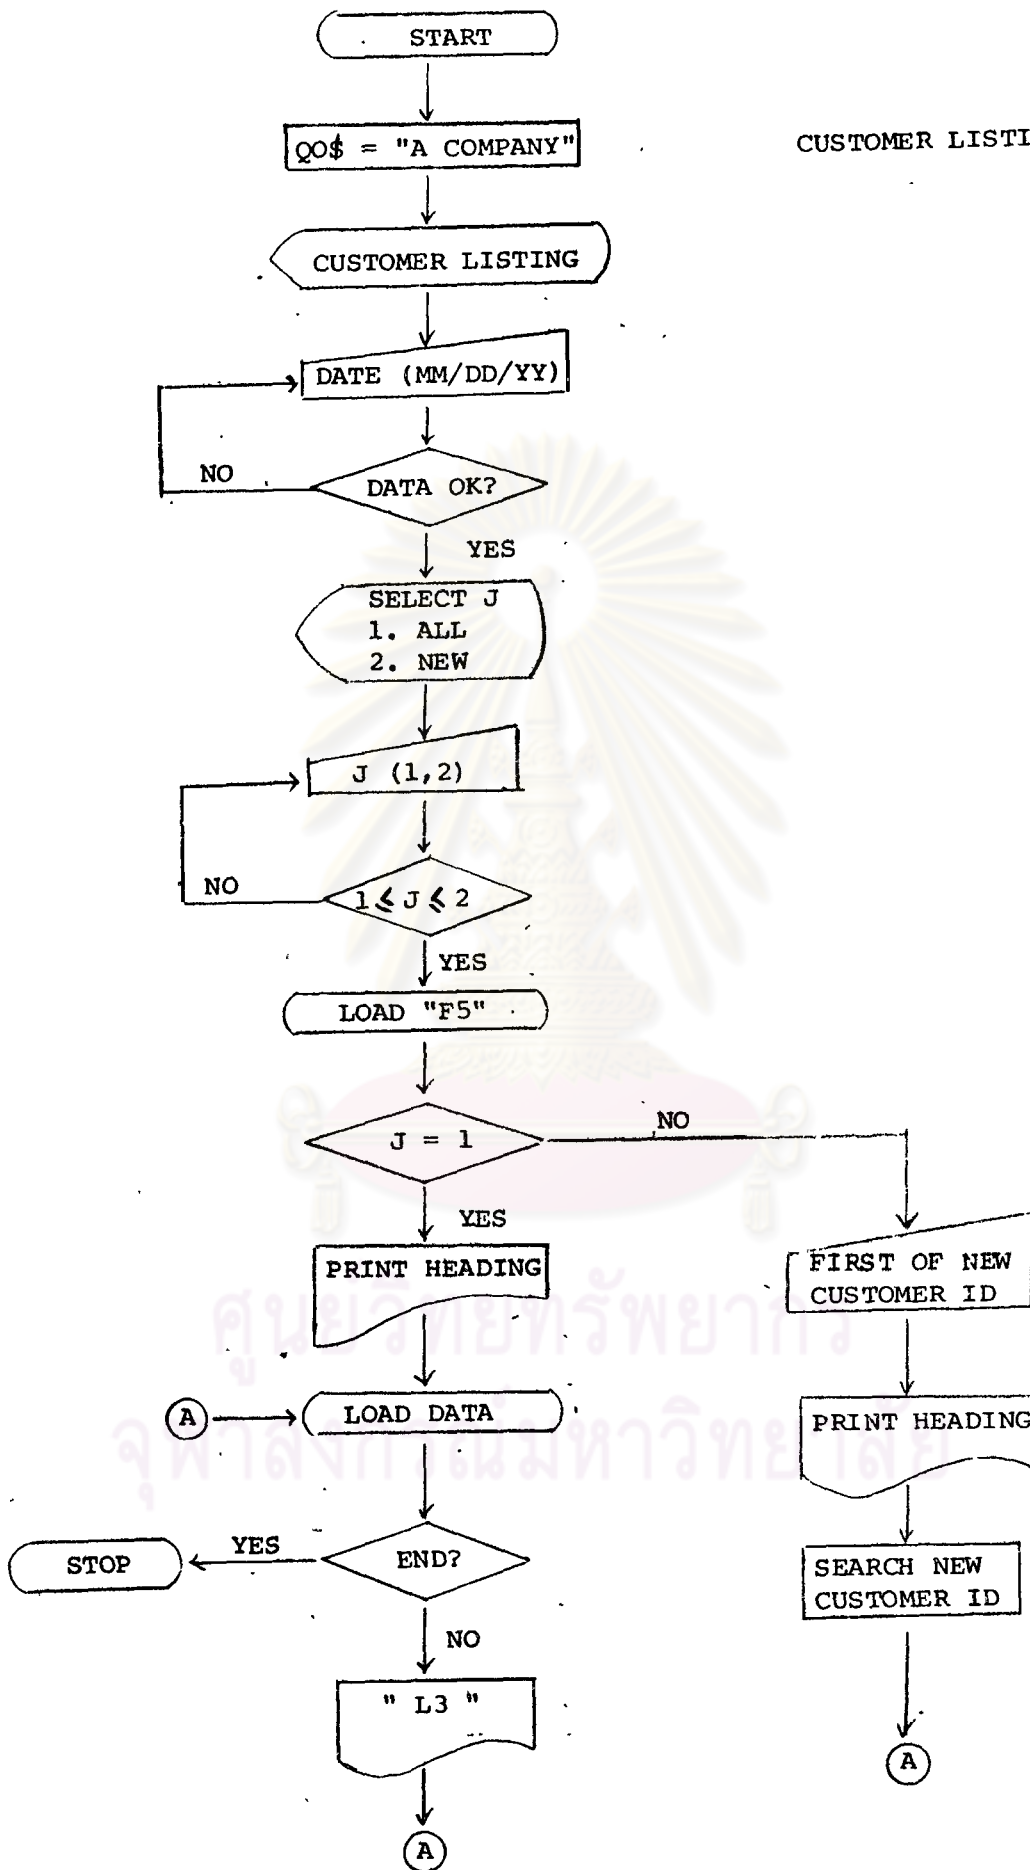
START

QO$ = "A COMPANY"

CUSTOMER LISTI

CUSTOMER LISTING

DATE (MM/DD/YY)

NO

DATA OK?

YES

SELECT J
1. ALL
2. NEW

J (1,2)

NO

$1 \leq J \leq 2$

YES

LOAD "F5"

J = 1

NO

YES

PRINT HEADING

FIRST OF NEW CUSTOMER ID

A

LOAD DATA

PRINT HEADING

STOP

YES

END?

SEARCH NEW CUSTOMER ID

NO

" L3 "

A

A

ศูนย์วิทยทรัพยากร
จุฬาลงกรณ์มหาวิทยาลัย